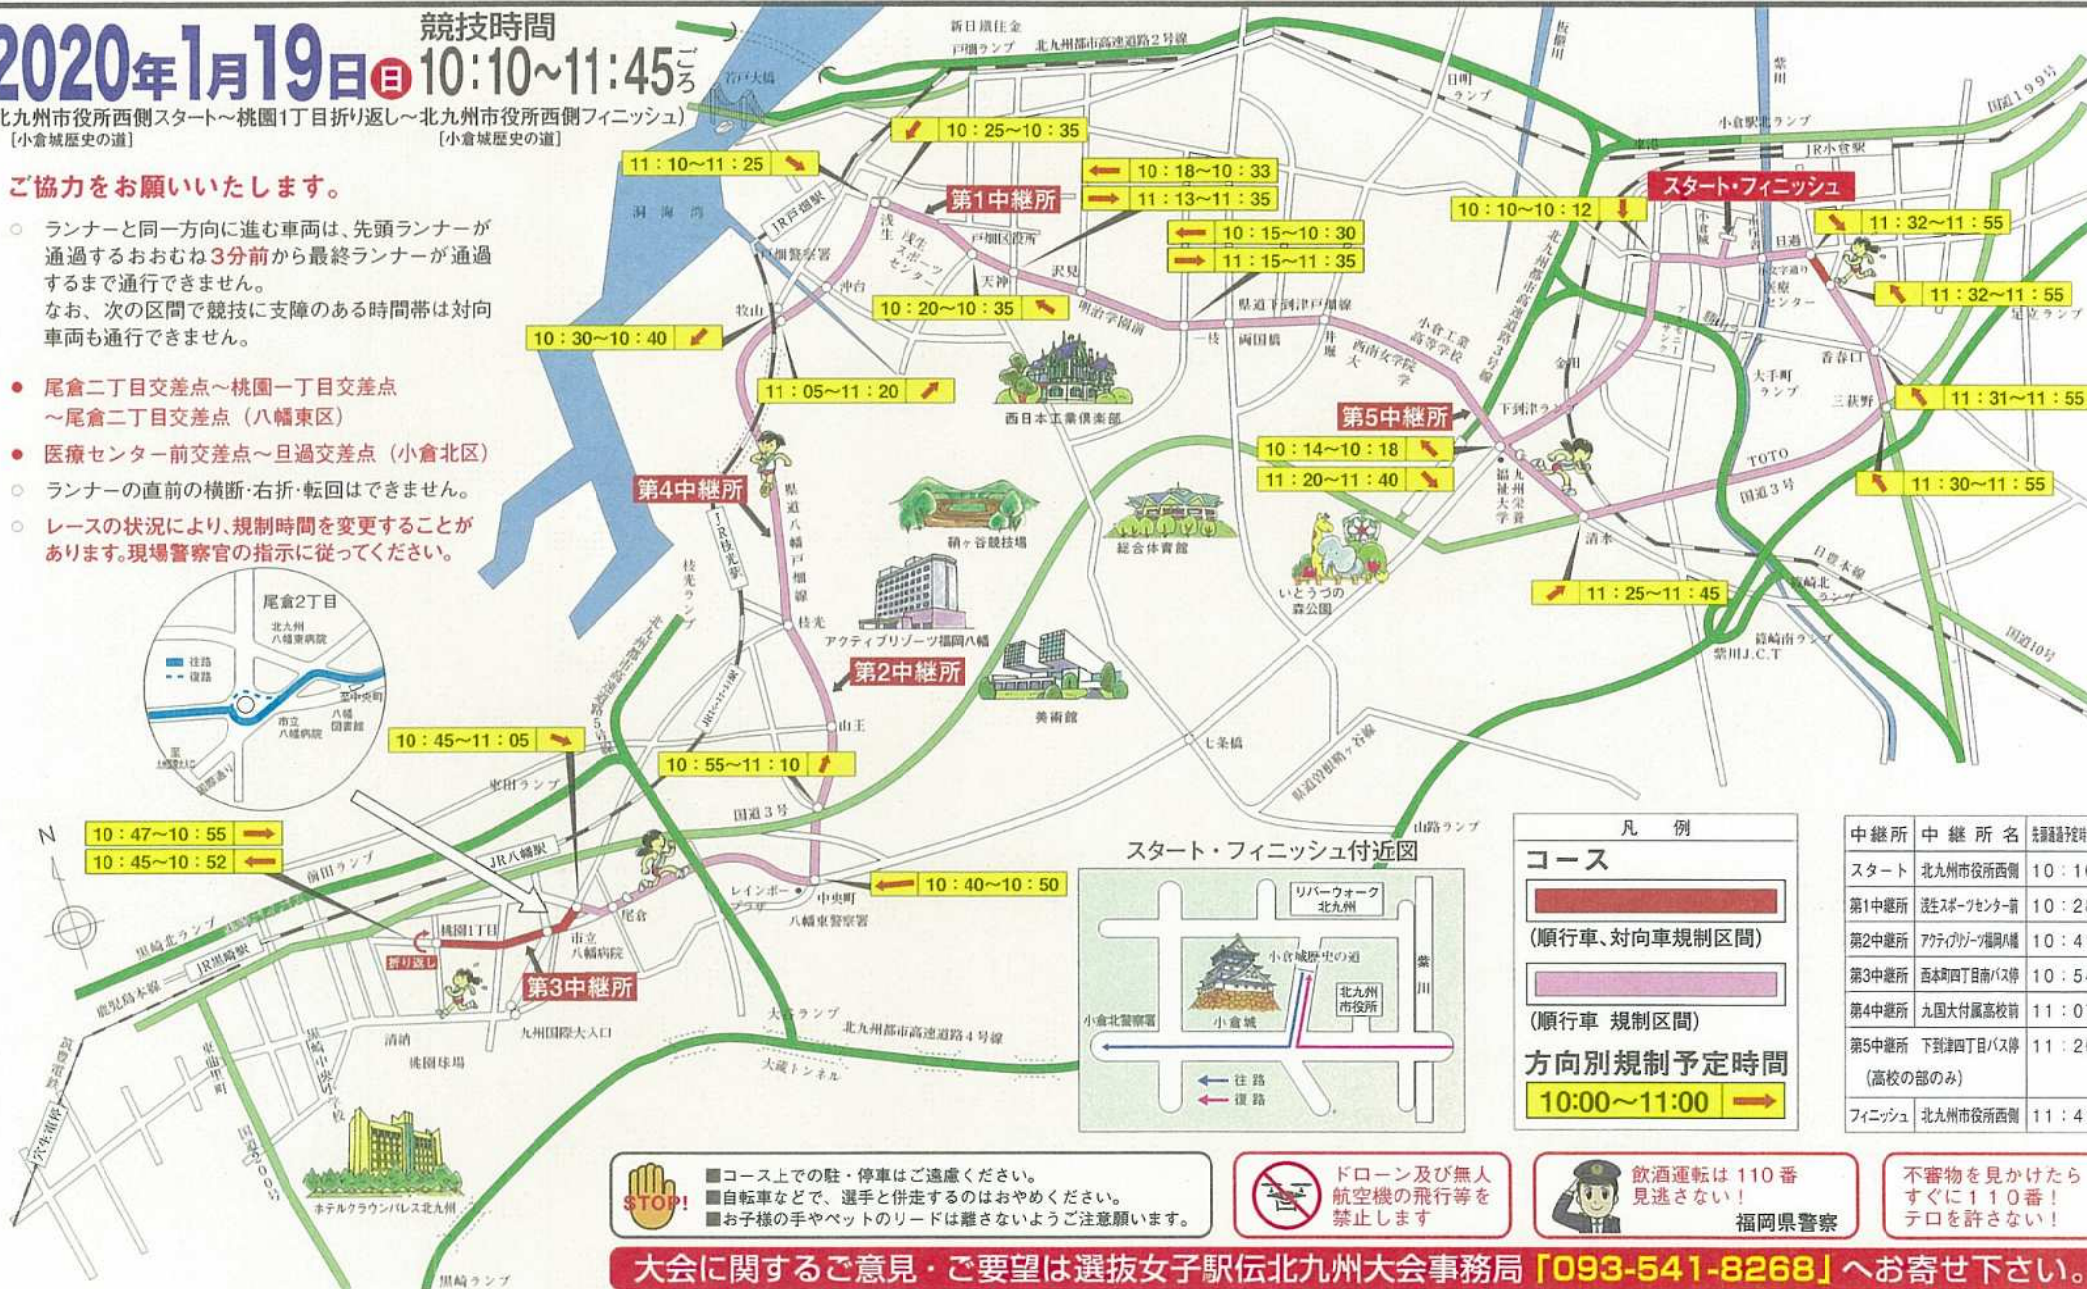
2020年1月19日日 競技時間 10:10~11:45ごろ

北九州市役所西側スタート~桃園1丁目折り返し~北九州市役所西側フィニッシュ
[小倉城歴史の道] [小倉城歴史の道]

ご協力をお願いいたします。

○ ランナーと同一方向に進む車両は、先頭ランナーが通過するおおむね3分前から最終ランナーが通過するまで通行できません。
なお、次の区間で競技に支障のある時間帯は対向車両も通行できません。

● 尾倉二丁目交差点~桃園一丁目交差点~尾倉二丁目交差点(八幡東区)

● 医療センター前交差点~旦過交差点(小倉北区)

○ ランナーの直前の横断・右折・転回はできません。

○ レースの状況により、規制時間を変更することがあります。現場警察官の指示に従ってください。

尾倉2丁目
北九州八幡東病院
往路
復路
市立八幡病院
八幡図書館

10:25~10:35
11:10~11:25
10:18~10:33
11:13~11:35
第1中継所
10:15~10:30
11:15~11:35
10:10~10:12
スタート・フィニッシュ
11:32~11:55
11:32~11:55
10:20~10:35
10:30~10:40
11:05~11:20
第5中継所
10:14~10:18
11:20~11:40
11:31~11:55
11:30~11:55
11:25~11:45
第4中継所
第2中継所
10:45~11:05
10:55~11:10
10:47~10:55
10:45~10:52
10:40~10:50
第3中継所
折り返し

若戸大橋
洞海湾
JR戸畑駅
戸畑警察署
浅生スポーツセンター
戸畑区役所
天神
沢見
沖台
牧山
明治学園前
一枝
両国橋
県道下到津戸畑線
井堀
小倉工業高等学校
西南女学院
北九州都市高速道路2号線
北九州都市高速道路3号線
新日鐵住金
戸畑ランプ
日明ランプ
紫川
板櫃川
小倉駅北ランプ
JR小倉駅
旦過
医療センター
香春口
三萩野
大手町ランプ
足立ランプ
下到津ランプ
金田
TOTO
国道3号
清水
日豊本線
篠崎北ランプ
篠崎南ランプ
紫川J.C.T
国道10号
西日本工業倶楽部
穴生ランプ
桃ヶ谷競技場
総合体育館
いとうづの森公園
JR枝光駅
県道八幡戸畑線
枝光
枝光ランプ
アクティブリゾーツ福岡八幡
美術館
山王
七条橋
県道曽根鞘ヶ谷線
東田ランプ
国道3号
JR八幡駅
前田ランプ
黒崎北ランプ
JR黒崎駅
鹿児島本線
桃園1丁目
市立八幡病院
尾倉
レインボープラザ
中央町
八幡東警察署
山路ランプ
大谷ランプ
北九州都市高速道路4号線
大蔵トンネル
九州国際大入口
清納
桃園球場
黒崎中央
ホテルクラウンパレス北九州
黒崎ランプ
国道200号
N

スタート・フィニッシュ付近図
リバーウォーク北九州
小倉城歴史の道
紫川
北九州市役所
小倉北警察署
小倉城
往路
復路

凡例
コース
(順行車、対向車規制区間)
(順行車 規制区間)
方向別規制予定時間
10:00~11:00

| 中継所 | 中継所名 | 先頭通過予定時 |
|---|---|---|
| スタート | 北九州市役所西側 | 10:1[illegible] |
| 第1中継所 | 浅生スポーツセンター前 | 10:2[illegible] |
| 第2中継所 | アクティブリゾーツ福岡八幡 | 10:4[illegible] |
| 第3中継所 | 西本町四丁目南バス停 | 10:5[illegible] |
| 第4中継所 | 九国大付属高校前 | 11:0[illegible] |
| 第5中継所 (高校の部のみ) | 下到津四丁目バス停 | 11:2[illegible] |
| フィニッシュ | 北九州市役所西側 | 11:4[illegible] |

STOP!
■コース上での駐・停車はご遠慮ください。
■自転車などで、選手と併走するのはおやめください。
■お子様の手やペットのリードは離さないようご注意願います。

ドローン及び無人航空機の飛行等を禁止します

飲酒運転は110番 見逃さない!
福岡県警察

不審物を見かけたらすぐに110番!テロを許さない!

大会に関するご意見・ご要望は選抜女子駅伝北九州大会事務局「093-541-8268」へお寄せ下さい。